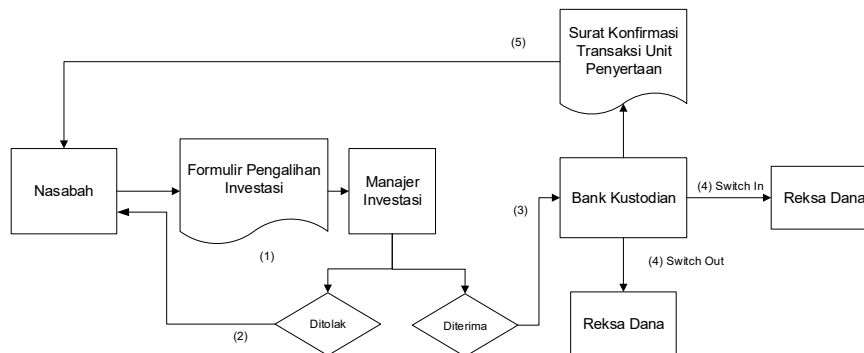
Surat Konfirmasi Transaksi Unit Penyertaan

(5)

Nasabah

Formulir Pengalihan Investasi

Manajer Investasi

(1)

(3)

Bank Kustodian

(4) Switch In

Reksa Dana

(4) Switch Out

Reksa Dana

Ditolak

Diterima

(2)